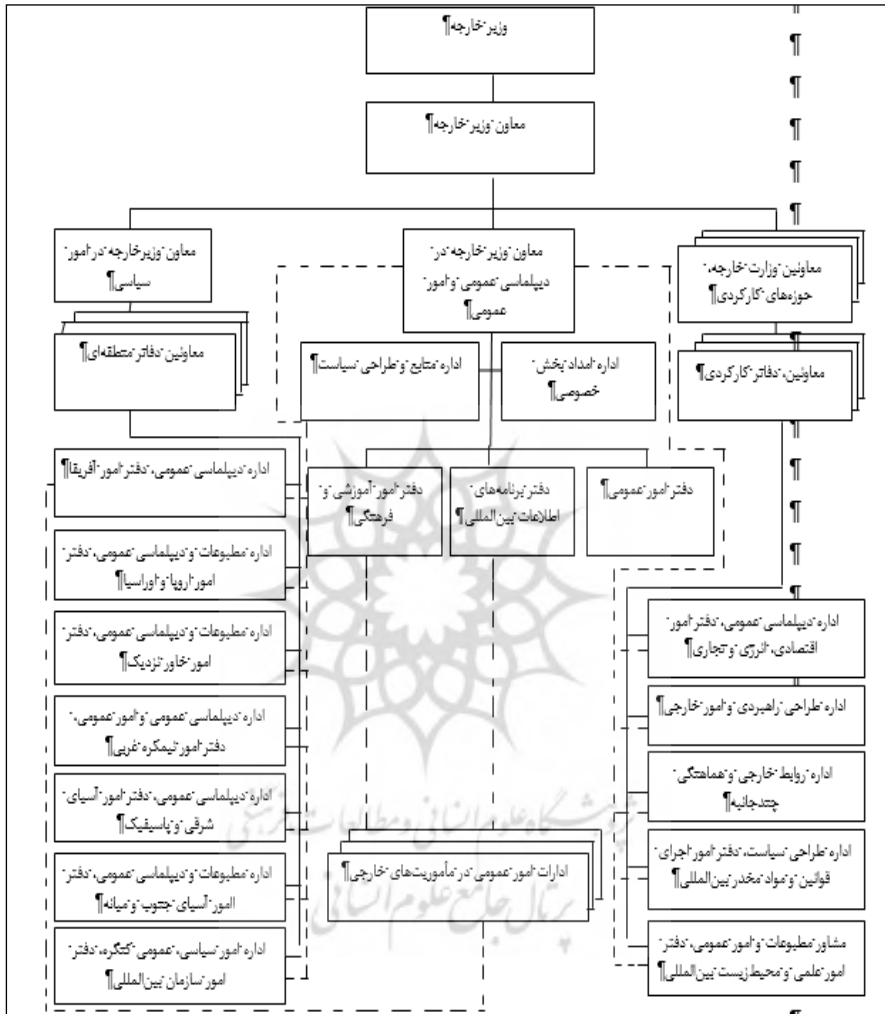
وزیر خارجه¶

معاون وزیر خارجه¶

معاون وزیرخارجه در امور سیاسی¶

معاون وزیر خارجه در دیپلماسی عمومی و امور عمومی¶

معاونین وزارت خارجه، حوزه‌های کارکردی¶

معاونین دفاتر منطقه‌ای¶

اداره منابع و طراحی سیاست¶

اداره امداد بخش خصوصی¶

معاونین دفاتر کارکردی¶

اداره دیپلماسی عمومی، دفتر امور آفریقا¶

دفتر امور آموزشی و فرهنگی¶

دفتر برنامه‌های اطلاعات بین المللی¶

دفتر امور عمومی¶

اداره مطبوعات و دیپلماسی عمومی، دفتر امور اروپا و اوراسیا¶

اداره مطبوعات و دیپلماسی عمومی، دفتر امور خاور نزدیک¶

اداره دیپلماسی عمومی، دفتر امور اقتصادی، انرژی و تجاری¶

اداره طراحی راهبردی و امور خارجی¶

اداره دیپلماسی عمومی و امور عمومی، دفتر امور نیمکره غربی¶

اداره روابط خارجی و هماهنگی چندجانبه¶

اداره دیپلماسی عمومی، دفتر امور آسیای شرقی و پاسیفیک¶

ادارات امور عمومی در مأموریت‌های خارجی¶

اداره طراحی سیاست، دفتر امور اجرای قوانین و مواد مخدر بین المللی¶

اداره مطبوعات و دیپلماسی عمومی، دفتر امور آسیای جنوب و میانه¶

مشاور مطبوعات و امور عمومی، دفتر امور علمی و محیط زیست بین المللی¶

اداره امور سیاسی، عمومی کنگره، دفتر امور سازمان بین المللی¶

¶
¶
¶
¶
¶
¶
¶
¶
¶
¶
¶
¶